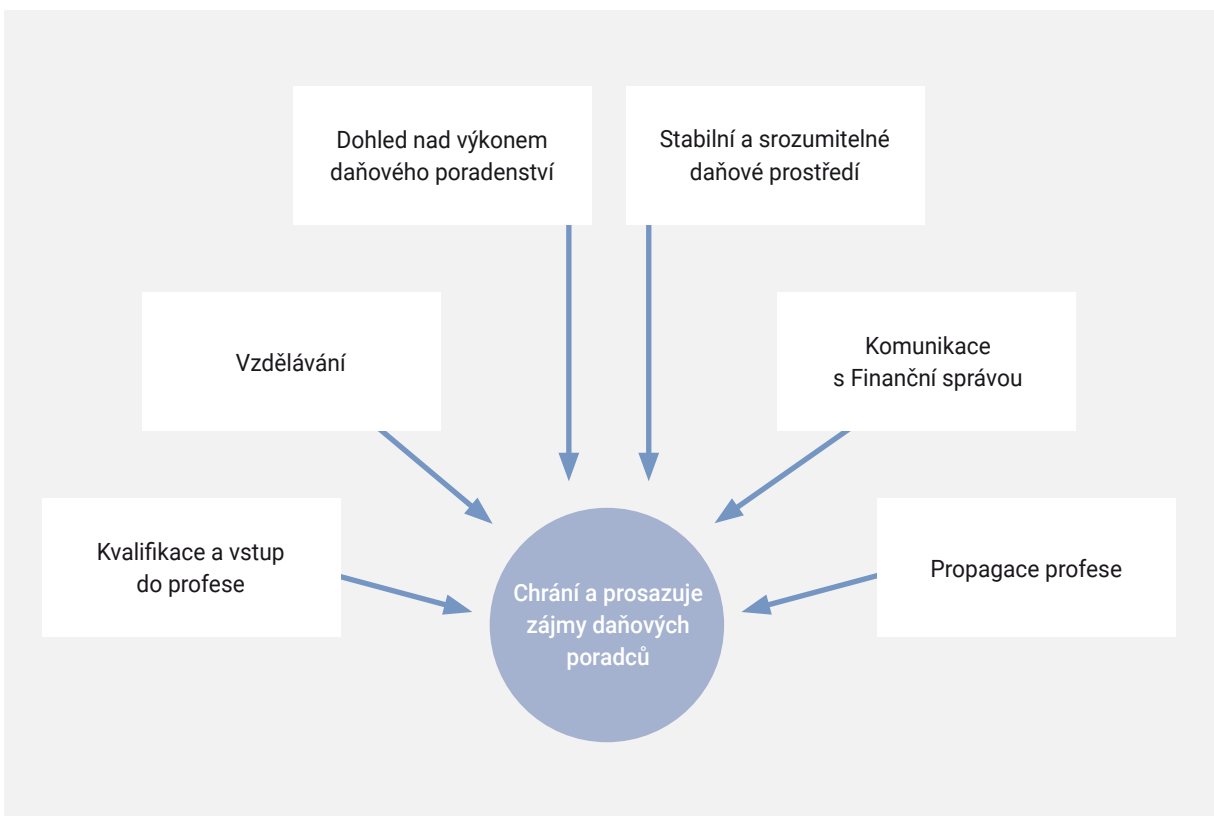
Dohled nad výkonem daňového poradenství

Stabilní a srozumitelné daňové prostředí

Vzdělávání

Komunikace s Finanční správou

Kvalifikace a vstup do profese

Propagace profese

Chrání a prosazuje zájmy daňových poradců